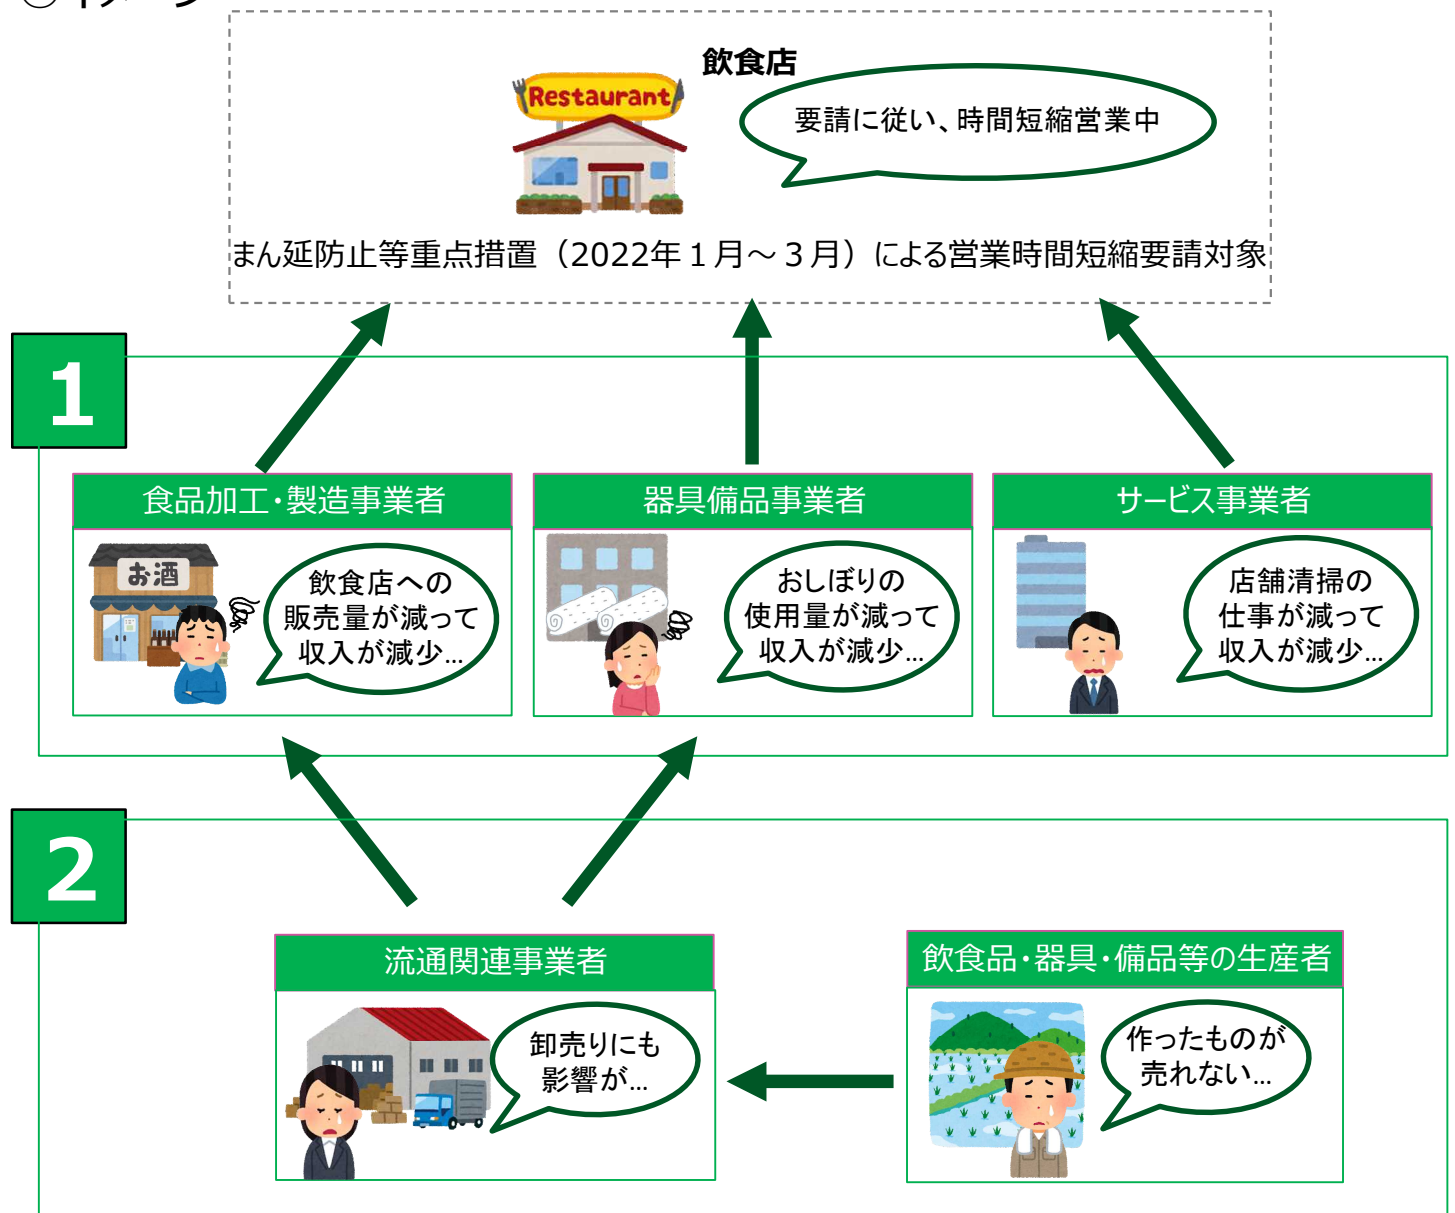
○イメージ

飲食店

Restaurant

要請に従い、時間短縮営業中

まん延防止等重点措置（2022年１月～３月）による営業時間短縮要請対象

1

食品加工・製造事業者

お酒

飲食店への販売量が減って収入が減少…

器具備品事業者

おしぼりの使用量が減って収入が減少…

サービス事業者

店舗清掃の仕事が減って収入が減少…

2

流通関連事業者

卸売りにも影響が…

飲食品・器具・備品等の生産者

作ったものが売れない…